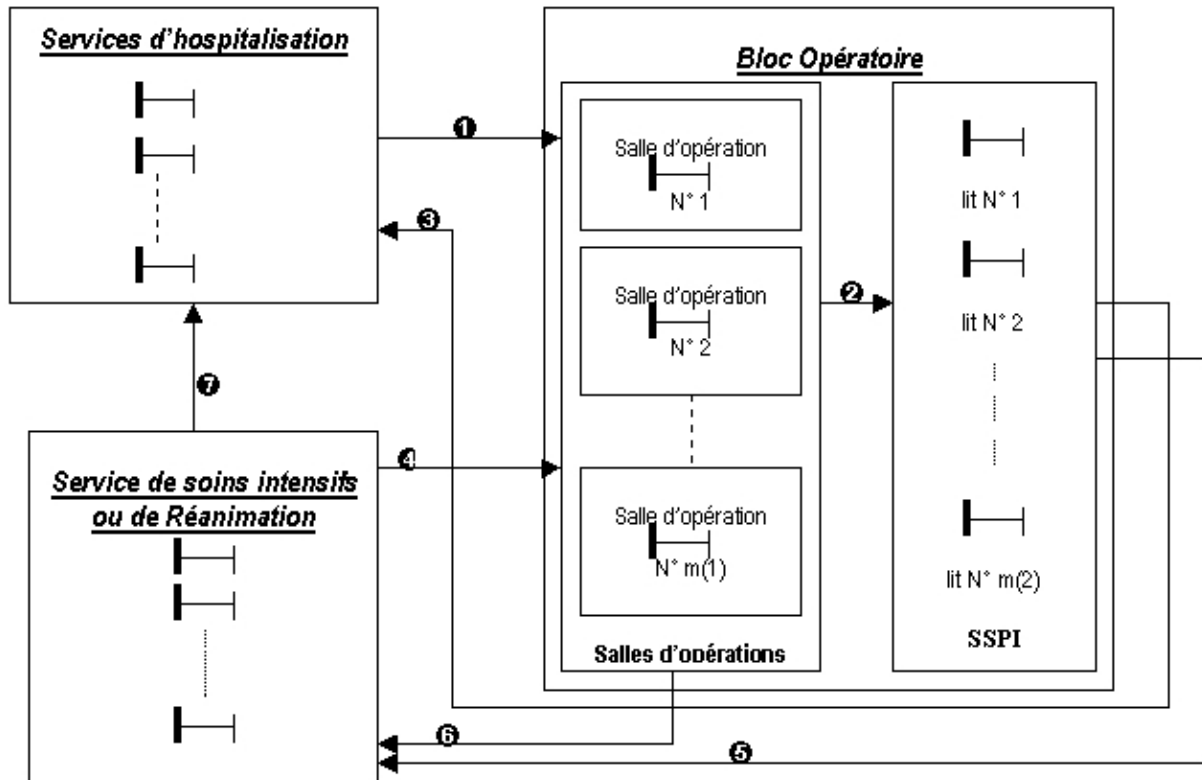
Services d'hospitalisation

Bloc Opératoire

❶

Salle d'opération
N° 1

❸

Salle d'opération
N° 2

❷

lit N° 1

lit N° 2

❼

❹

Service de soins intensifs ou de Réanimation

Salle d'opération
N° m(1)

lit N° m(2)

SSPI

Salles d'opérations

❻

❺